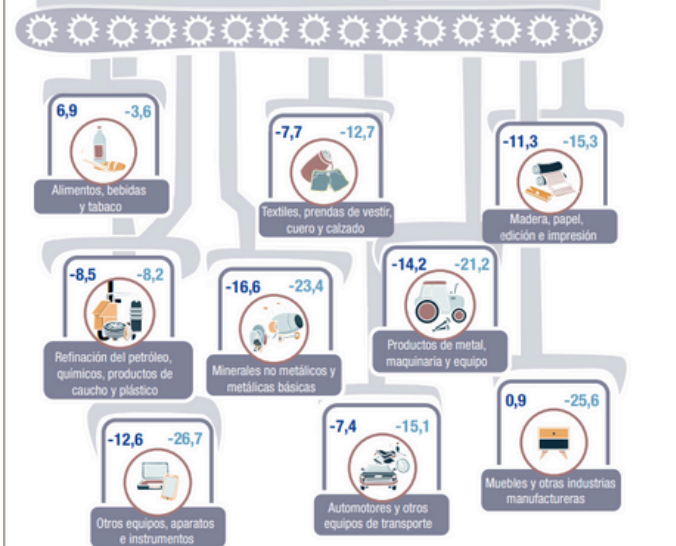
6,9 -3,6
Alimentos, bebidas y tabaco

-7,7 -12,7
Textiles, prendas de vestir, cuero y calzado

-11,3 -15,3
Madera, papel, edición e impresión

-8,5 -8,2
Refinación del petróleo, químicos, productos de caucho y plástico

-16,6 -23,4
Minerales no metálicos y metálicas básicas

-14,2 -21,2
Productos de metal, maquinaria y equipo

-12,6 -26,7
Otros equipos, aparatos e instrumentos

-7,4 -15,1
Automotores y otros equipos de transporte

0,9 -25,6
Muebles y otras industrias manufactureras